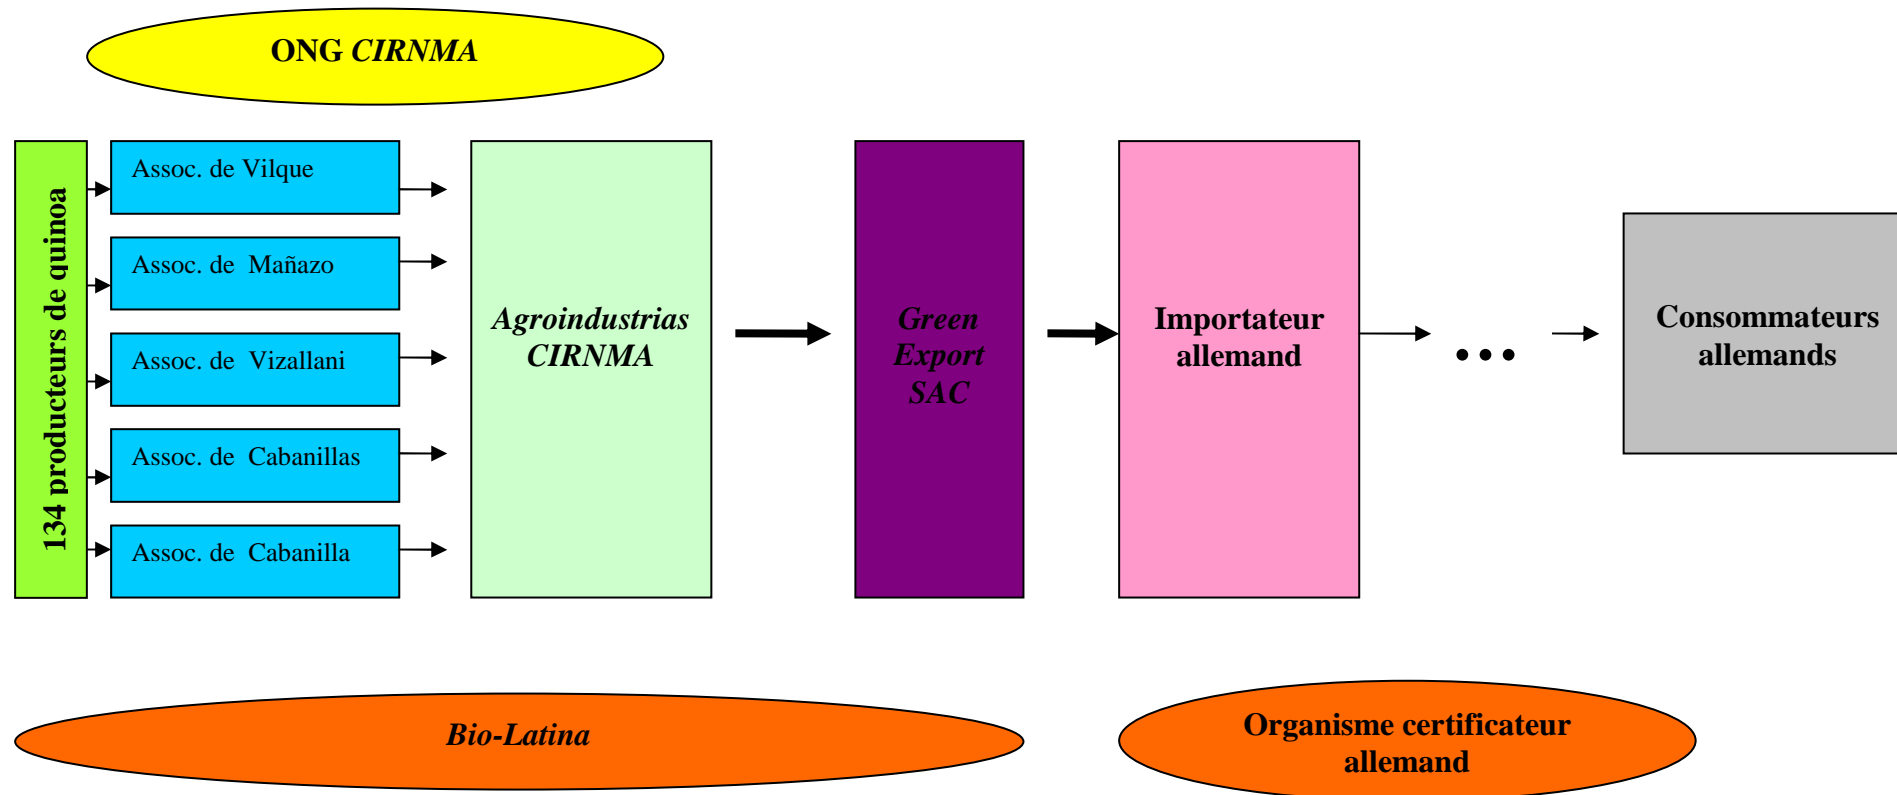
ONG CIRNMA

134 producteurs de quinoa

Assoc. de Vilque

Assoc. de Mañazo

Assoc. de Vizallani

Assoc. de Cabanillas

Assoc. de Cabanilla

Agroindustrias CIRNMA

Green Export SAC

Importateur allemand

• • •

Consommateurs allemands

Bio-Latina

Organisme certificateur allemand